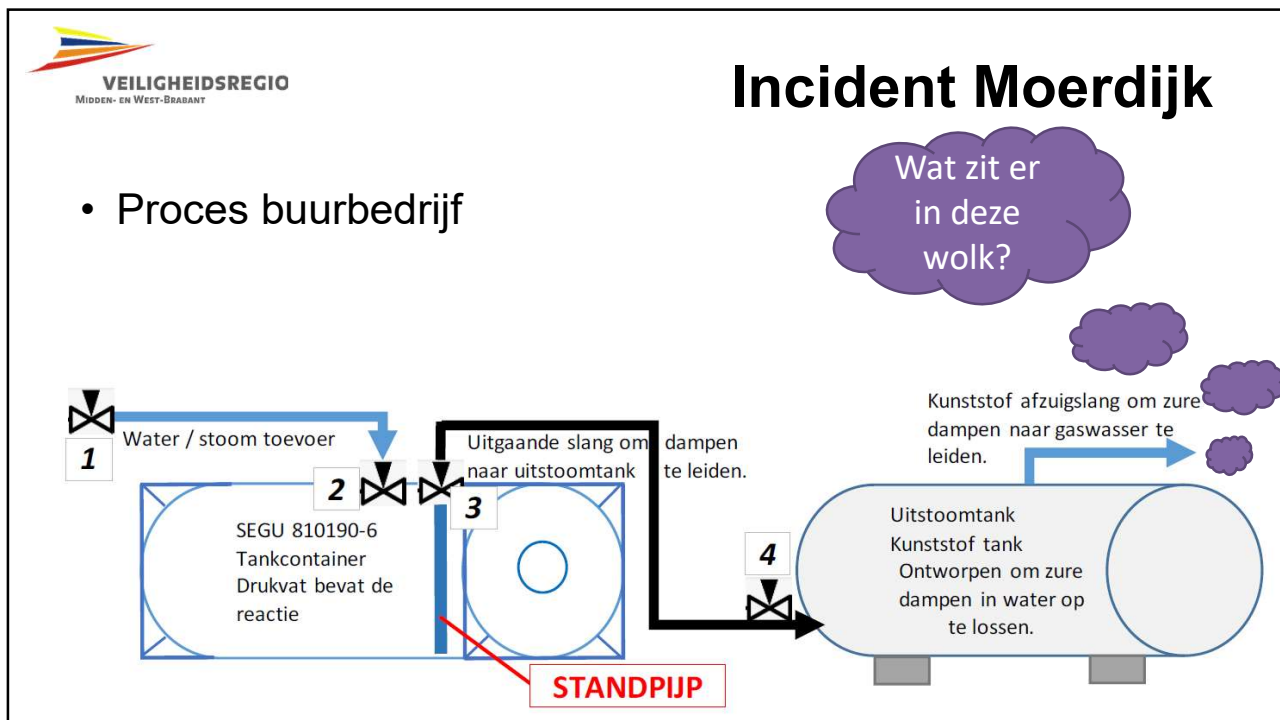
VEILIGHEIDSREGIO
MIDDEN- EN WEST-BRABANT

Incident Moerdijk

Wat zit er in deze wolk?

• Proces buurbedrijf

1
Water / stoom toevoer

2

3

Uitgaande slang om dampen naar uitstoomtank te leiden.

SEGU 810190-6
Tankcontainer
Drukvat bevat de reactie

STANDPIJP

4

Kunststof afzuigslang om zure dampen naar gaswasser te leiden.

Uitstoomtank
Kunststof tank
Ontworpen om zure dampen in water op te lossen.